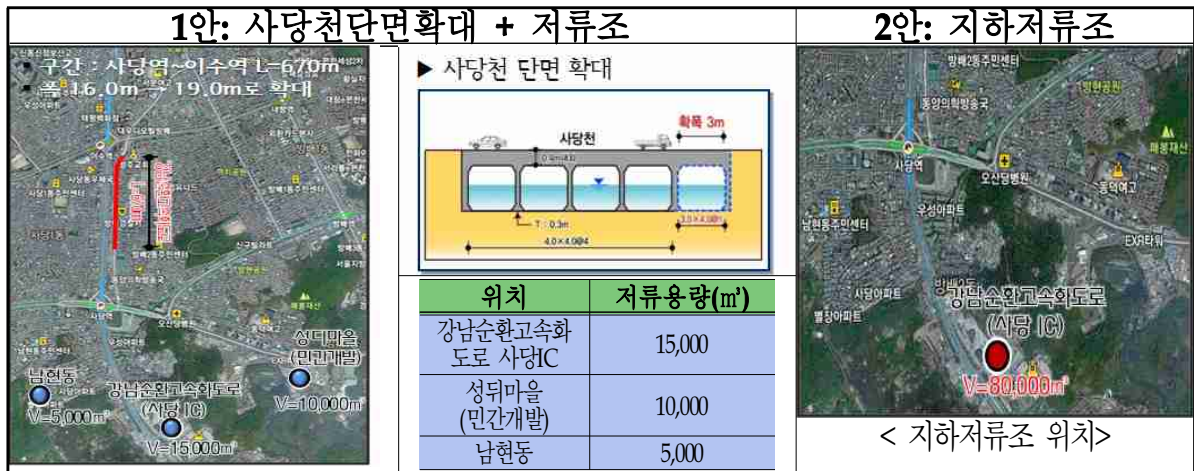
1안: 사당천단면확대 + 저류조

2안: 지하저류조

▪ 구간 : 사당역~이수역 L=670m
▪ 폭 16.0m → 19.0m로 확대

성뒤마을 (민간개발)
남현동 V=5,000㎥
강남순환고속화도로 (사당 IC)
V=10,000㎥
V=15,000㎥

▶ 사당천 단면 확대

사당천
확폭 3m
T : 0.3m
4.0×4.0@4
3.0×4.0@1

| 위치 | 저류용량(㎥) |
|---|---|
| 강남순환고속화도로 사당IC | 15,000 |
| 성뒤마을 (민간개발) | 10,000 |
| 남현동 | 5,000 |

방배2동주민센터
동양의학방송국
방현공원
사당역
오산정병원
동덕여고
매봉재산
남현동주민센터
우성아파트
EXR타워
사당아파트
방배3동
별당아파트
강남순환고속화도로 (사당 IC)
V=80,000㎥

< 지하저류조 위치>